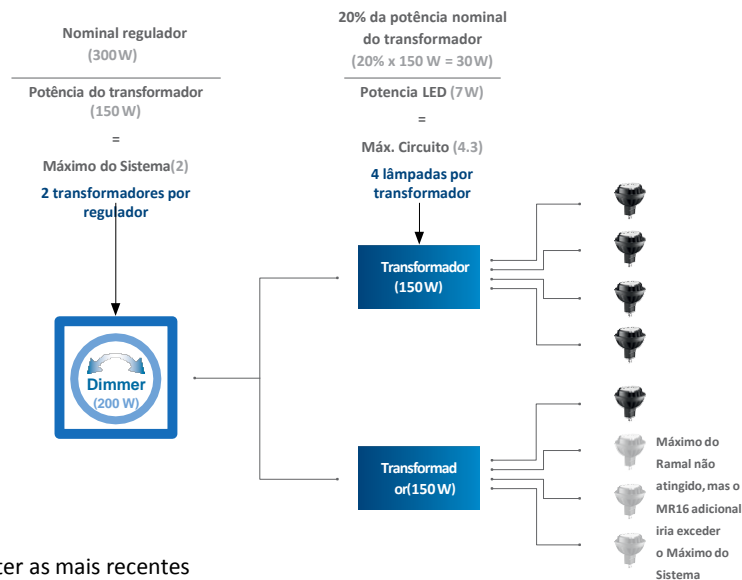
Nominal regulador
(300W)

Potência do transformador
(150W)

=

Máximo do Sistema(2)

2 transformadores por regulador

20% da potência nominal do transformador
(20% x 150 W = 30W)

Potencia LED (7W)

=

Máx. Circuito (4.3)

4 lâmpadas por transformador

Transformador
(150W)

Dimmer
(200 W)

Transformad or(150W)

Máximo do Ramal não atingido, mas o MR16 adicional iria exceder o Máximo do Sistema

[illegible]cer as mais recentes